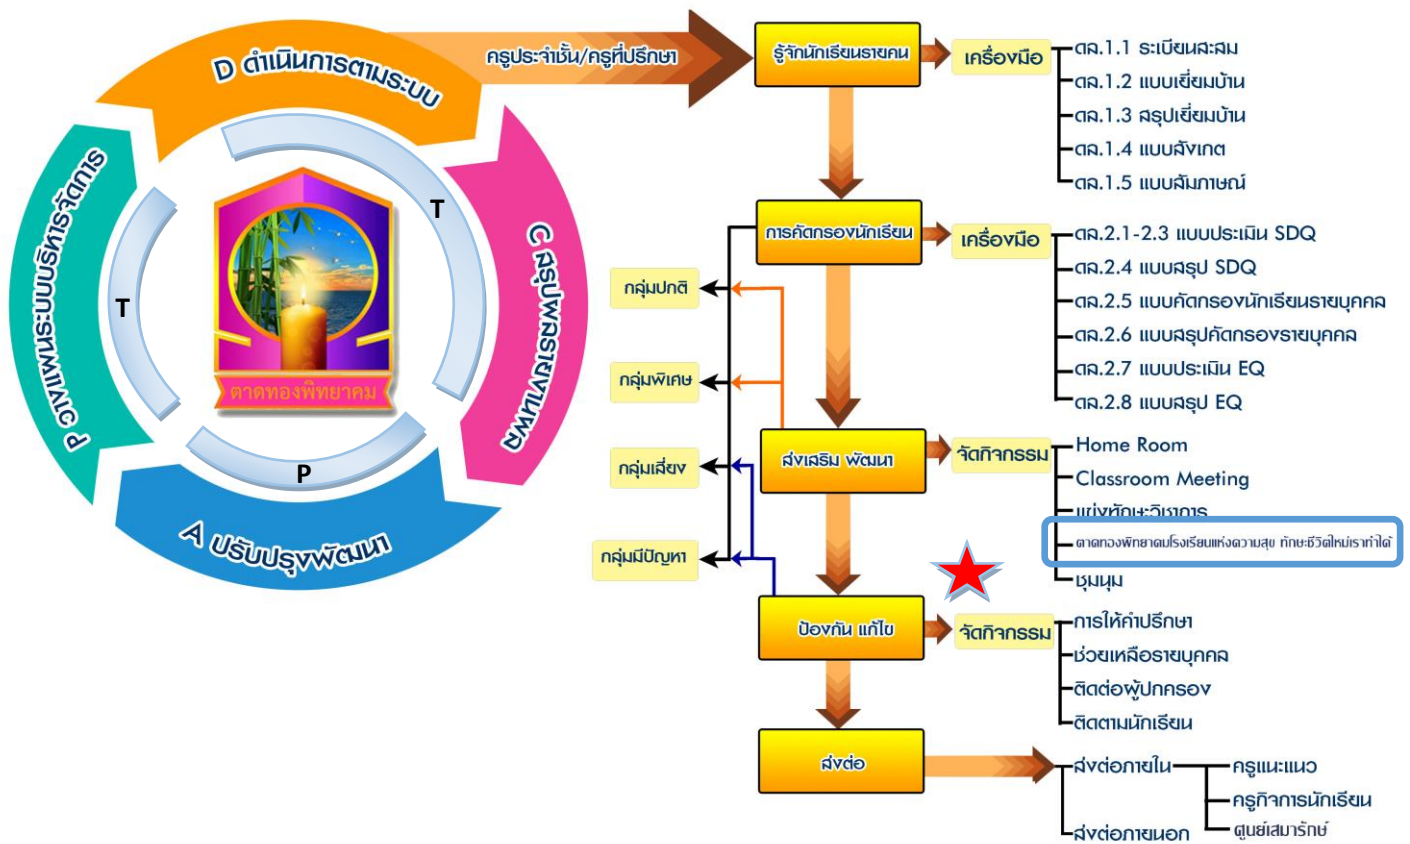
D ดำเนินการตามระบบ

C สรุปผลการดำเนินงาน

A ปรับปรุงพัฒนา

P วางแผนระบบบริหารจัดการ

T

T

P

ตาดทองพิทยาคม

ครูประจำชั้น/ครูที่ปรึกษา

รู้จักนักเรียนรายคน

เครื่องมือ

ดล.1.1 ระเบียนสะสม
ดล.1.2 แบบเยี่ยมบ้าน
ดล.1.3 สรุปเยี่ยมบ้าน
ดล.1.4 แบบสังเกต
ดล.1.5 แบบสัมภาษณ์

การคัดกรองนักเรียน

เครื่องมือ

ดล.2.1-2.3 แบบประเมิน SDQ
ดล.2.4 แบบสรุป SDQ
ดล.2.5 แบบคัดกรองนักเรียนรายบุคคล
ดล.2.6 แบบสรุปคัดกรองรายบุคคล
ดล.2.7 แบบประเมิน EQ
ดล.2.8 แบบสรุป EQ

กลุ่มปกติ

กลุ่มพิเศษ

กลุ่มเสี่ยง

กลุ่มมีปัญหา

ส่งเสริม พัฒนา

จัดกิจกรรม

Home Room
Classroom Meeting
แข่งขันทักษะวิชาการ
ตาดทองพิทยาคมโรงเรียนแห่งความสุข ทักษะชีวิตใหม่เราทำได้
ชุมนุม

ป้องกัน แก้ไข

จัดกิจกรรม

การให้คำปรึกษา
ช่วยเหลือรายบุคคล
ติดต่อผู้ปกครอง
ติดตามนักเรียน

ส่งต่อ

ส่งต่อภายใน
ครูแนะแนว
ครูกิจการนักเรียน
ศูนย์เสมารักษ์

ส่งต่อภายนอก